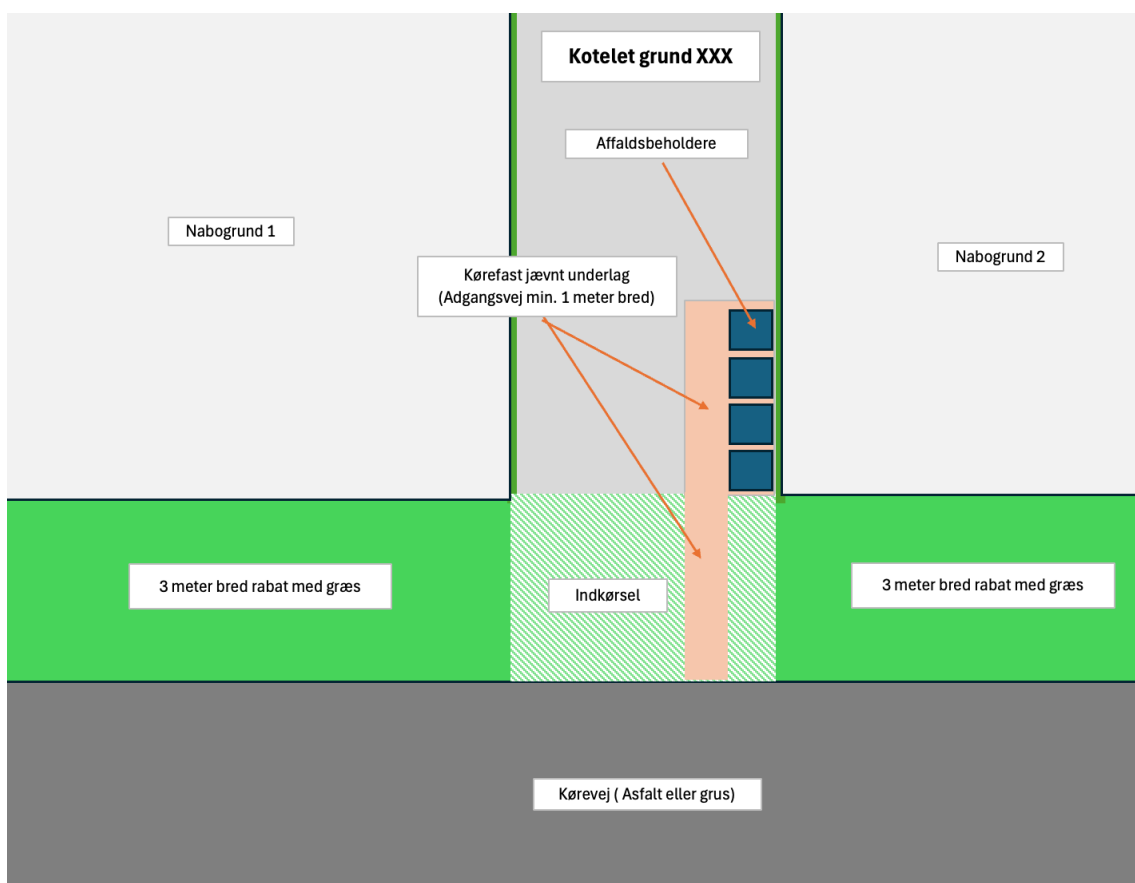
Kotelet grund XXX

Affaldsbeholdere

Nabogrund 1

Nabogrund 2

Kørefast jævnt underlag (Adgangsvej min. 1 meter bred)

3 meter bred rabat med græs

Indkørsel

3 meter bred rabat med græs

Kørevej ( Asfalt eller grus)